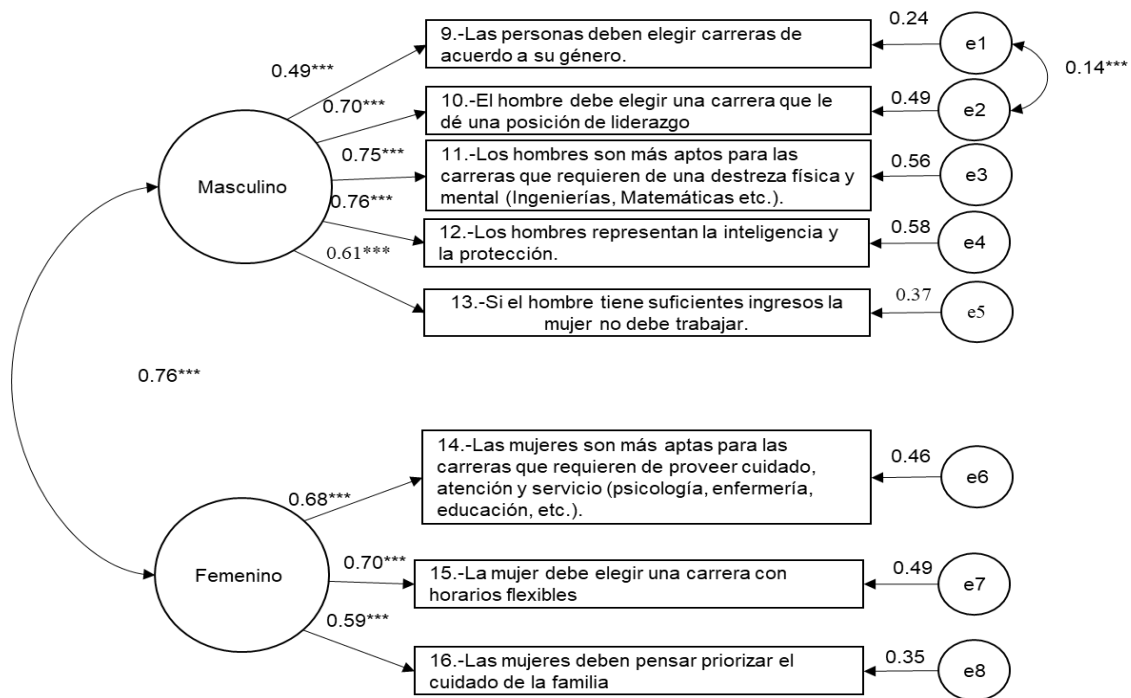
0.49***

9.-Las personas deben elegir carreras de acuerdo a su género.

0.24

e1

0.14***

0.70***

10.-El hombre debe elegir una carrera que le dé una posición de liderazgo

0.49

e2

0.75***

11.-Los hombres son más aptos para las carreras que requieren de una destreza física y mental (Ingenierías, Matemáticas etc.).

0.56

e3

Masculino

0.76***

12.-Los hombres representan la inteligencia y la protección.

0.58

e4

0.61***

13.-Si el hombre tiene suficientes ingresos la mujer no debe trabajar.

0.37

e5

0.76***

14.-Las mujeres son más aptas para las carreras que requieren de proveer cuidado, atención y servicio (psicología, enfermería, educación, etc.).

0.46

e6

0.68***

Femenino

0.70***

15.-La mujer debe elegir una carrera con horarios flexibles

0.49

e7

0.59***

16.-Las mujeres deben pensar priorizar el cuidado de la familia

0.35

e8